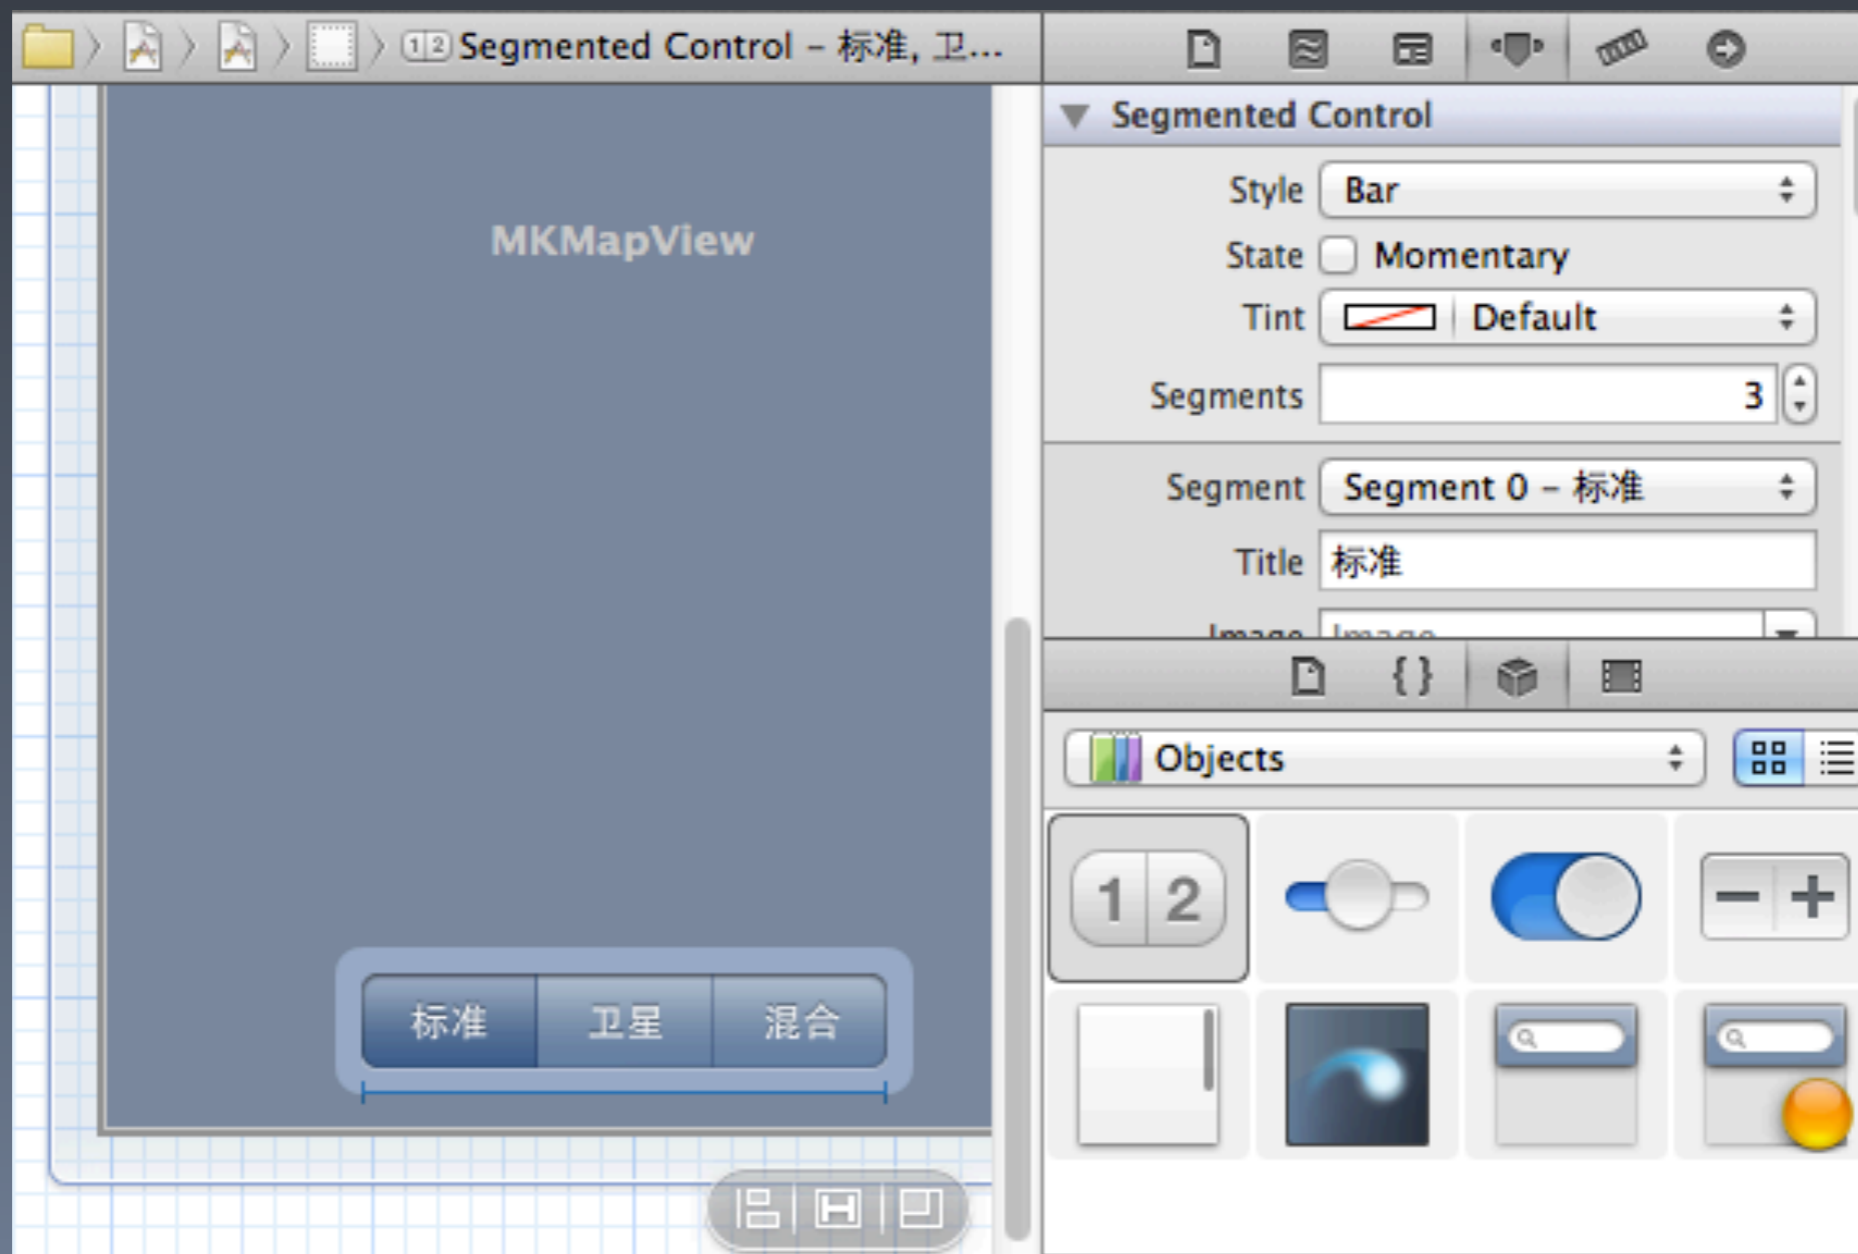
Segmented Control – 标准, 卫...

MKMapView

标准 卫星 混合

Segmented Control

Style Bar

State Momentary

Tint Default

Segments 3

Segment Segment 0 – 标准

Title 标准

Image Image

Objects

1 2

− +